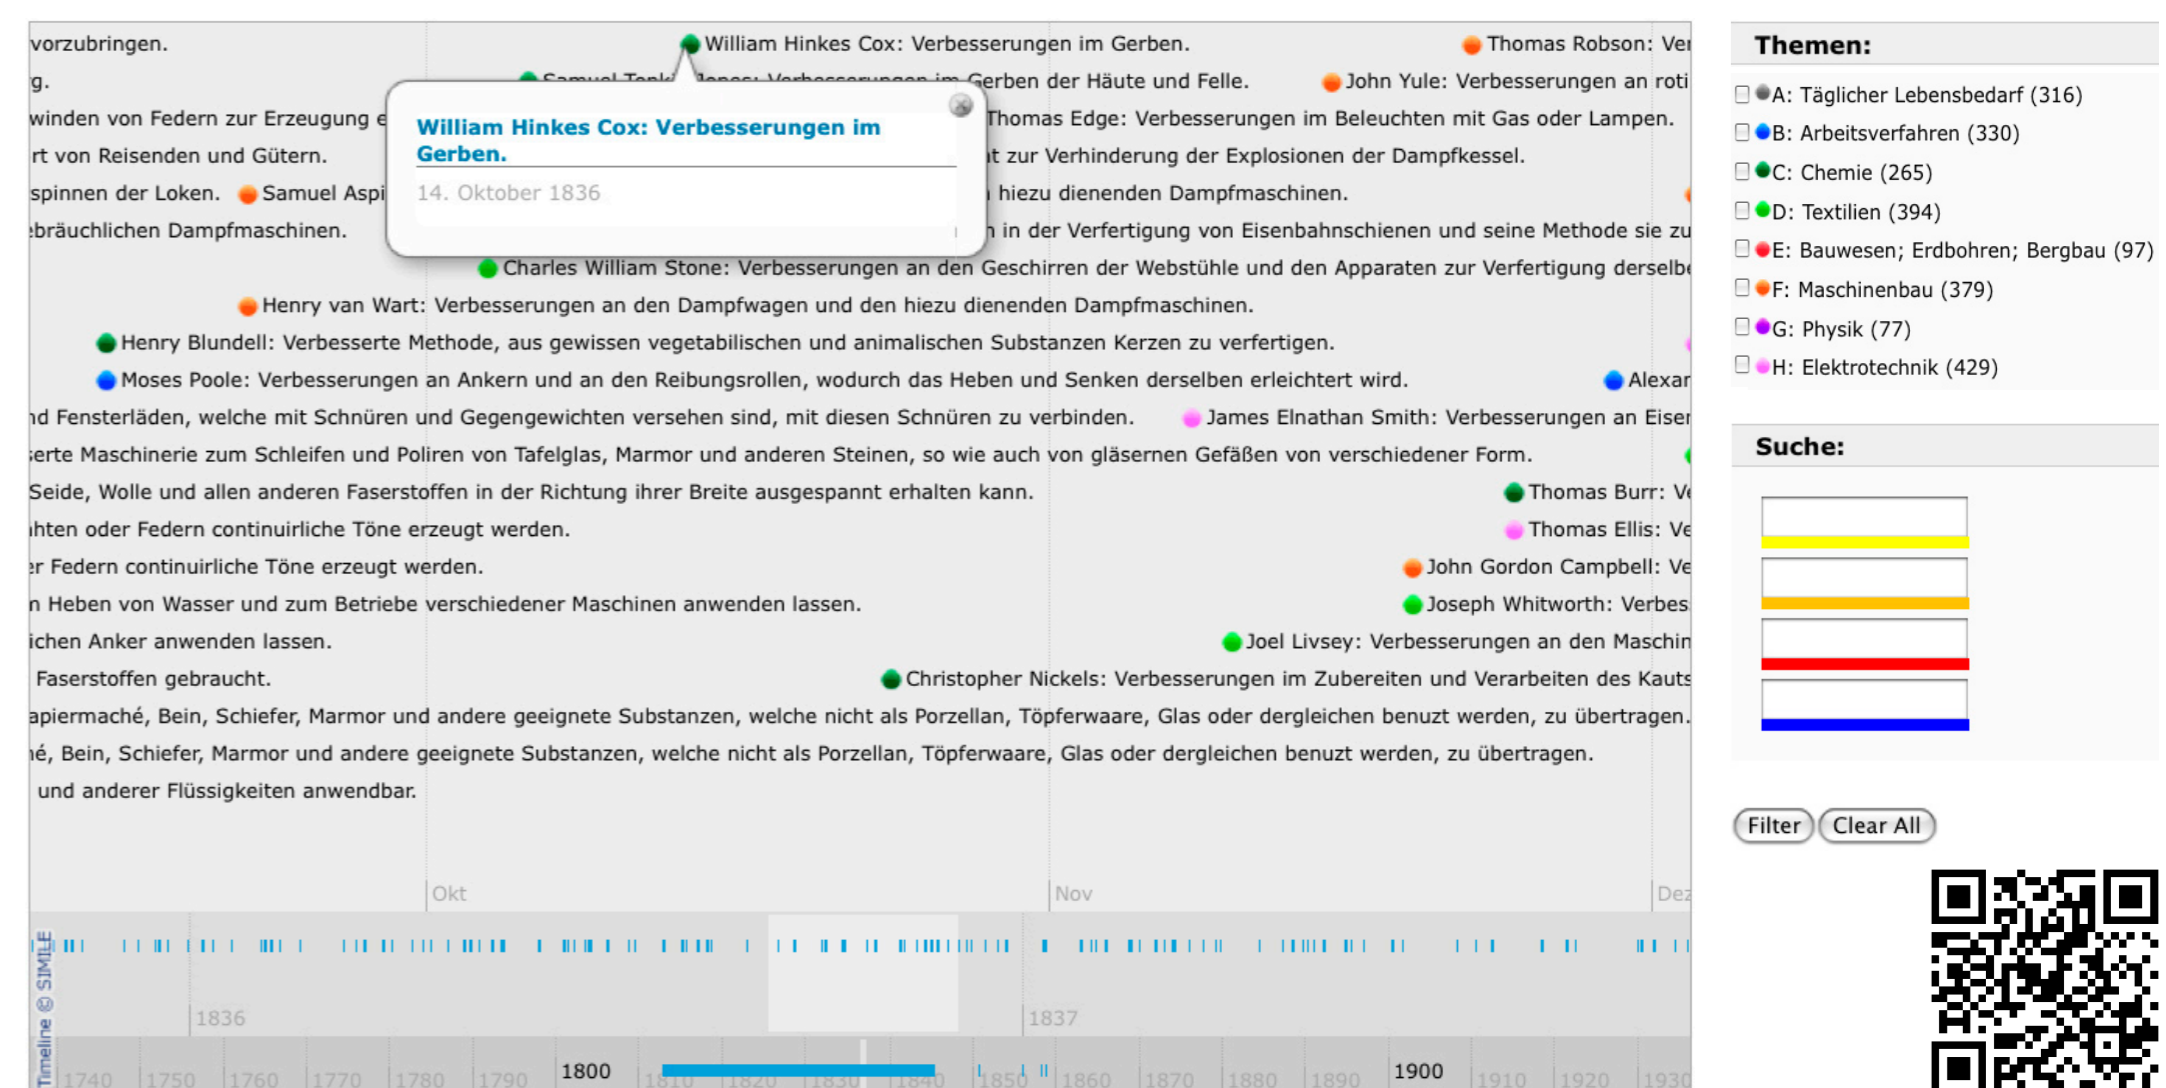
vorzubringen.
William Hinkes Cox: Verbesserungen im Gerben.
Thomas Robson: Ve
g.
Samuel Tonk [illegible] Jones: Verbesserungen im Gerben der Häute und Felle.
John Yule: Verbesserungen an roti
winden von Federn zur Erzeugung e
Thomas Edge: Verbesserungen im Beleuchten mit Gas oder Lampen.
rt von Reisenden und Gütern.
t zur Verhinderung der Explosionen der Dampfkessel.
spinnen der Loken.
Samuel Aspi
hiezu dienenden Dampfmaschinen.
bräuchlichen Dampfmaschinen.
in der Verfertigung von Eisenbahnschienen und seine Methode sie zu

William Hinkes Cox: Verbesserungen im Gerben.
14. Oktober 1836

Charles William Stone: Verbesserungen an den Geschirren der Webstühle und den Apparaten zur Verfertigung derselb
Henry van Wart: Verbesserungen an den Dampfwagen und den hiezu dienenden Dampfmaschinen.
Henry Blundell: Verbesserte Methode, aus gewissen vegetabilischen und animalischen Substanzen Kerzen zu verfertigen.
Moses Poole: Verbesserungen an Ankern und an den Reibungsrollen, wodurch das Heben und Senken derselben erleichtert wird.
Alexar
nd Fensterläden, welche mit Schnüren und Gegengewichten versehen sind, mit diesen Schnüren zu verbinden.
James Elnathan Smith: Verbesserungen an Eiser
serte Maschinerie zum Schleifen und Poliren von Tafelglas, Marmor und anderen Steinen, so wie auch von gläsernen Gefäßen von verschiedener Form.
Seide, Wolle und allen anderen Faserstoffen in der Richtung ihrer Breite ausgespannt erhalten kann.
Thomas Burr: V
hten oder Federn continuirliche Töne erzeugt werden.
Thomas Ellis: Ve
r Federn continuirliche Töne erzeugt werden.
John Gordon Campbell: Ve
n Heben von Wasser und zum Betriebe verschiedener Maschinen anwenden lassen.
Joseph Whitworth: Verbes
ichen Anker anwenden lassen.
Joel Livsey: Verbesserungen an den Maschin
Faserstoffen gebraucht.
Christopher Nickels: Verbesserungen im Zubereiten und Verarbeiten des Kauts
apiermaché, Bein, Schiefer, Marmor und andere geeignete Substanzen, welche nicht als Porzellan, Töpferwaare, Glas oder dergleichen benuzt werden, zu übertragen.
hé, Bein, Schiefer, Marmor und andere geeignete Substanzen, welche nicht als Porzellan, Töpferwaare, Glas oder dergleichen benuzt werden, zu übertragen.
und anderer Flüssigkeiten anwendbar.

Okt
Nov
Dez
1836
1837
Timeline © SIMILE
1740 1750 1760 1770 1780 1790 1800 1810 1820 1830 1840 1850 1860 1870 1880 1890 1900 1910 1920 1930

Themen:
A: Täglicher Lebensbedarf (316)
B: Arbeitsverfahren (330)
C: Chemie (265)
D: Textilien (394)
E: Bauwesen; Erdbohren; Bergbau (97)
F: Maschinenbau (379)
G: Physik (77)
H: Elektrotechnik (429)

Suche:

Filter
Clear All